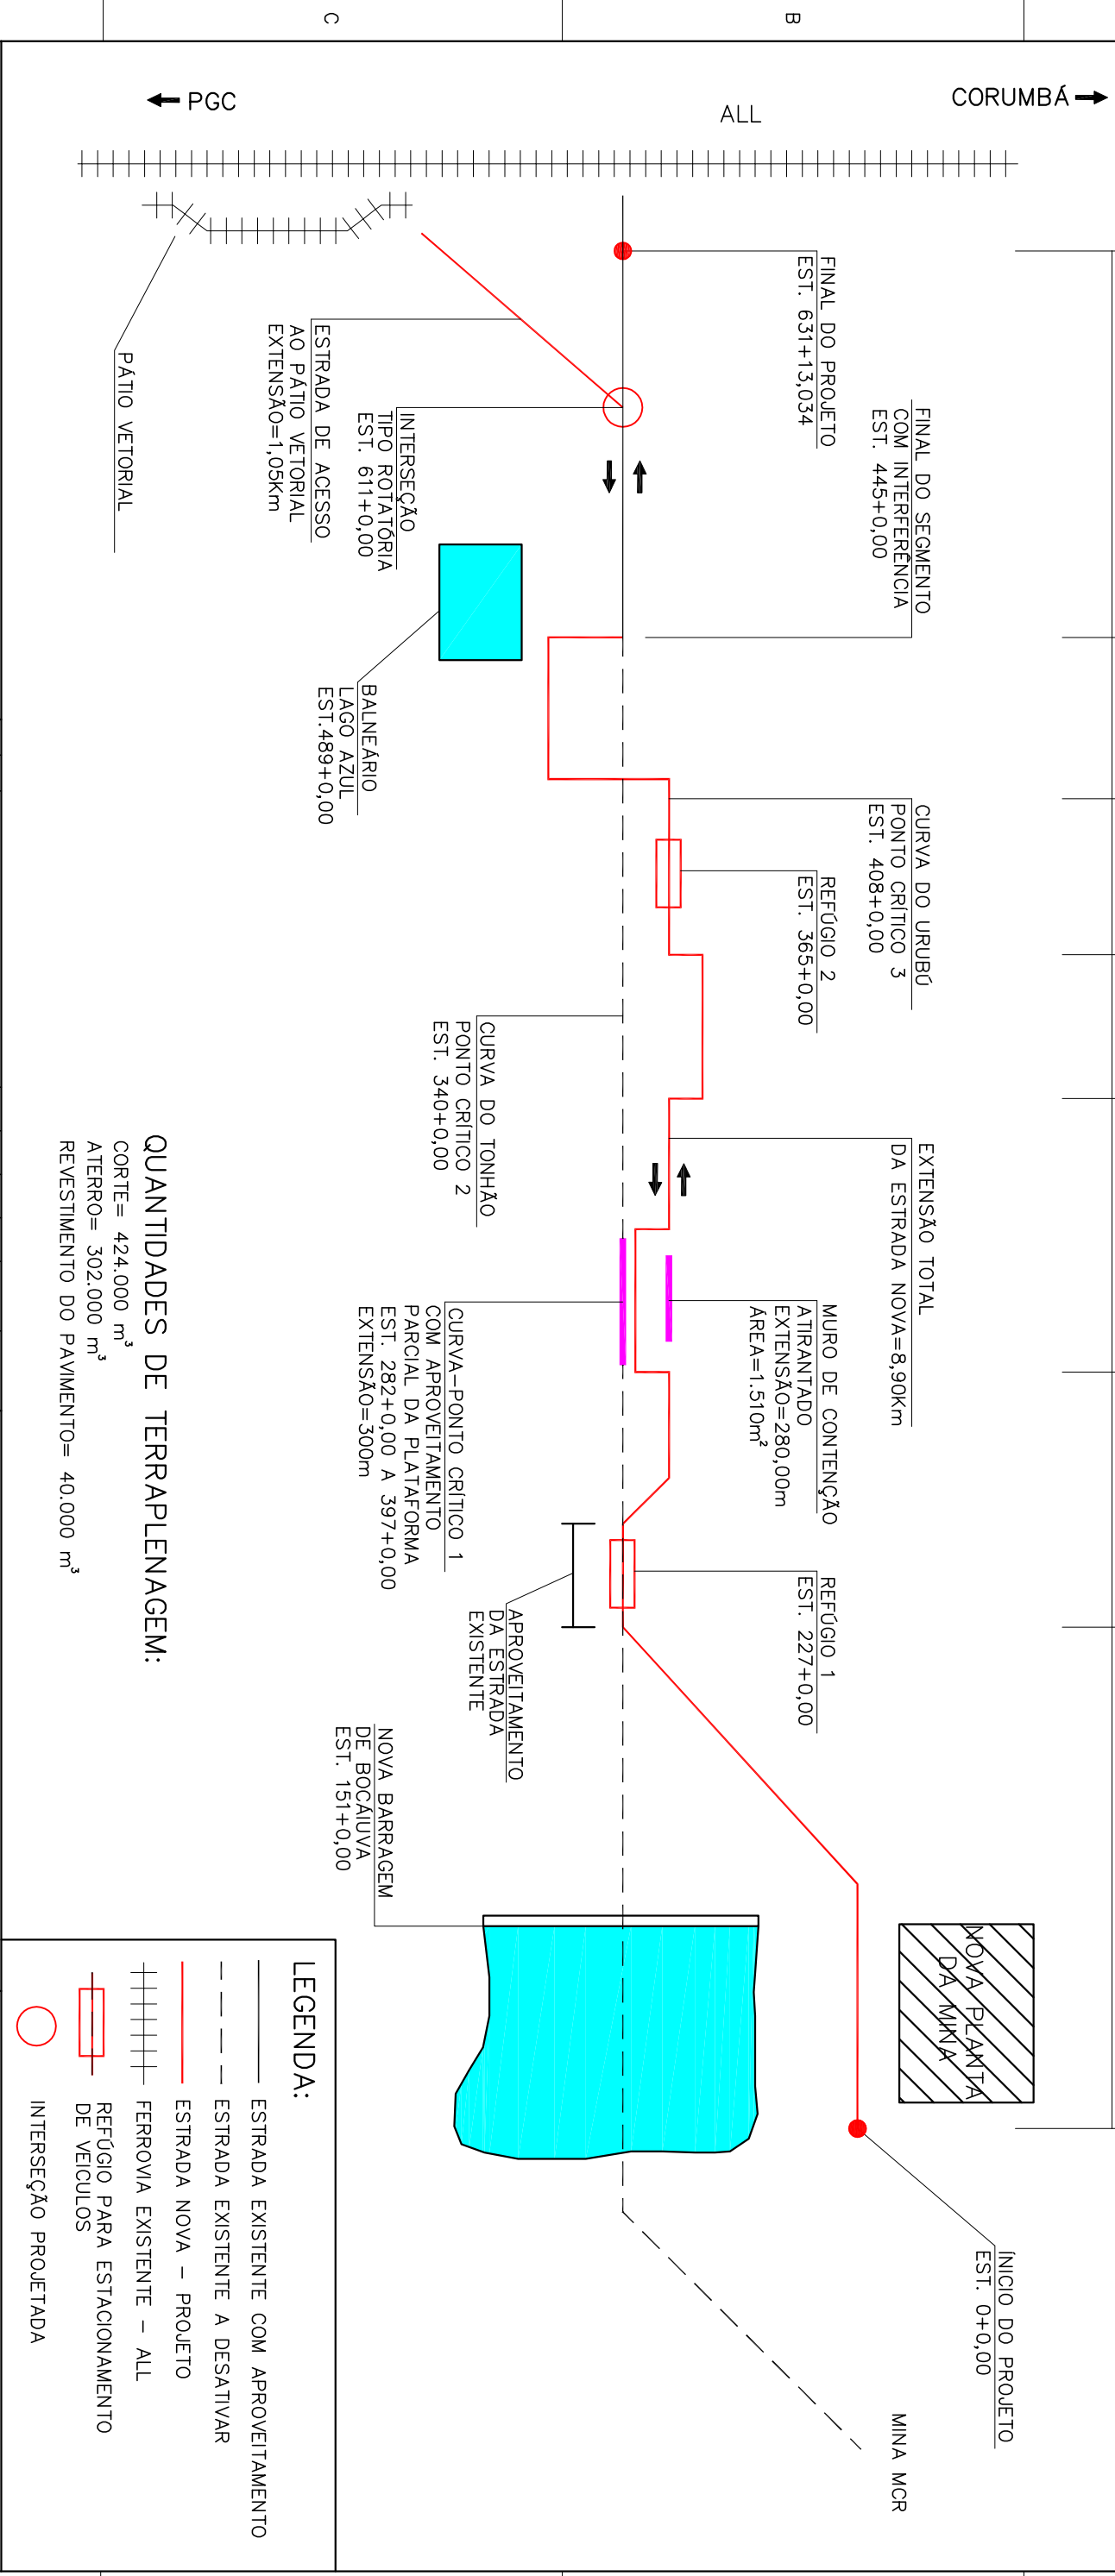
C

B

← PGC

ALL

CORUMBÁ →

FINAL DO PROJETO
EST. 631+13,034

FINAL DO SEGMENTO
COM INTERFERÊNCIA
EST. 445+0,00

INTERSEÇÃO
TIPO ROTATÓRIA
EST. 611+0,00

ESTRADA DE ACESSO
AO PÁTIO VETORIAL
EXTENSÃO=1,05Km

PÁTIO VETORIAL

BALNEÁRIO
LAGO AZUL
EST.489+0,00

CURVA DO URUBÚ
PONTO CRÍTICO 3
EST. 408+0,00

REFÚGIO 2
EST. 365+0,00

CURVA DO TONHÃO
PONTO CRÍTICO 2
EST. 340+0,00

EXTENSÃO TOTAL
DA ESTRADA NOVA=8,90Km

MURO DE CONTENÇÃO
ATIRANTADO
EXTENSÃO=280,00m
ÁREA=1.510m$^2$

CURVA-PONTO CRÍTICO 1
COM APROVEITAMENTO
PARCIAL DA PLATAFORMA
EST. 282+0,00 A 397+0,00
EXTENSÃO=300m

QUANTIDADES DE TERRAPLENAGEM:
CORTE= 424.000 m$^3$
ATERRO= 302.000 m$^3$
REVESTIMENTO DO PAVIMENTO= 40.000 m$^3$

REFÚGIO 1
EST. 227+0,00

APROVEITAMENTO
DA ESTRADA
EXISTENTE

NOVA BARRAGEM
DE BOCAIÚVA
EST. 151+0,00

NOVA PLANTA
DA MINA

INÍCIO DO PROJETO
EST. 0+0,00

MINA MCR

LEGENDA:
ESTRADA EXISTENTE COM APROVEITAMENTO
ESTRADA EXISTENTE A DESATIVAR
ESTRADA NOVA - PROJETO
FERROVIA EXISTENTE - ALL
REFÚGIO PARA ESTACIONAMENTO
DE VEÍCULOS
INTERSEÇÃO PROJETADA